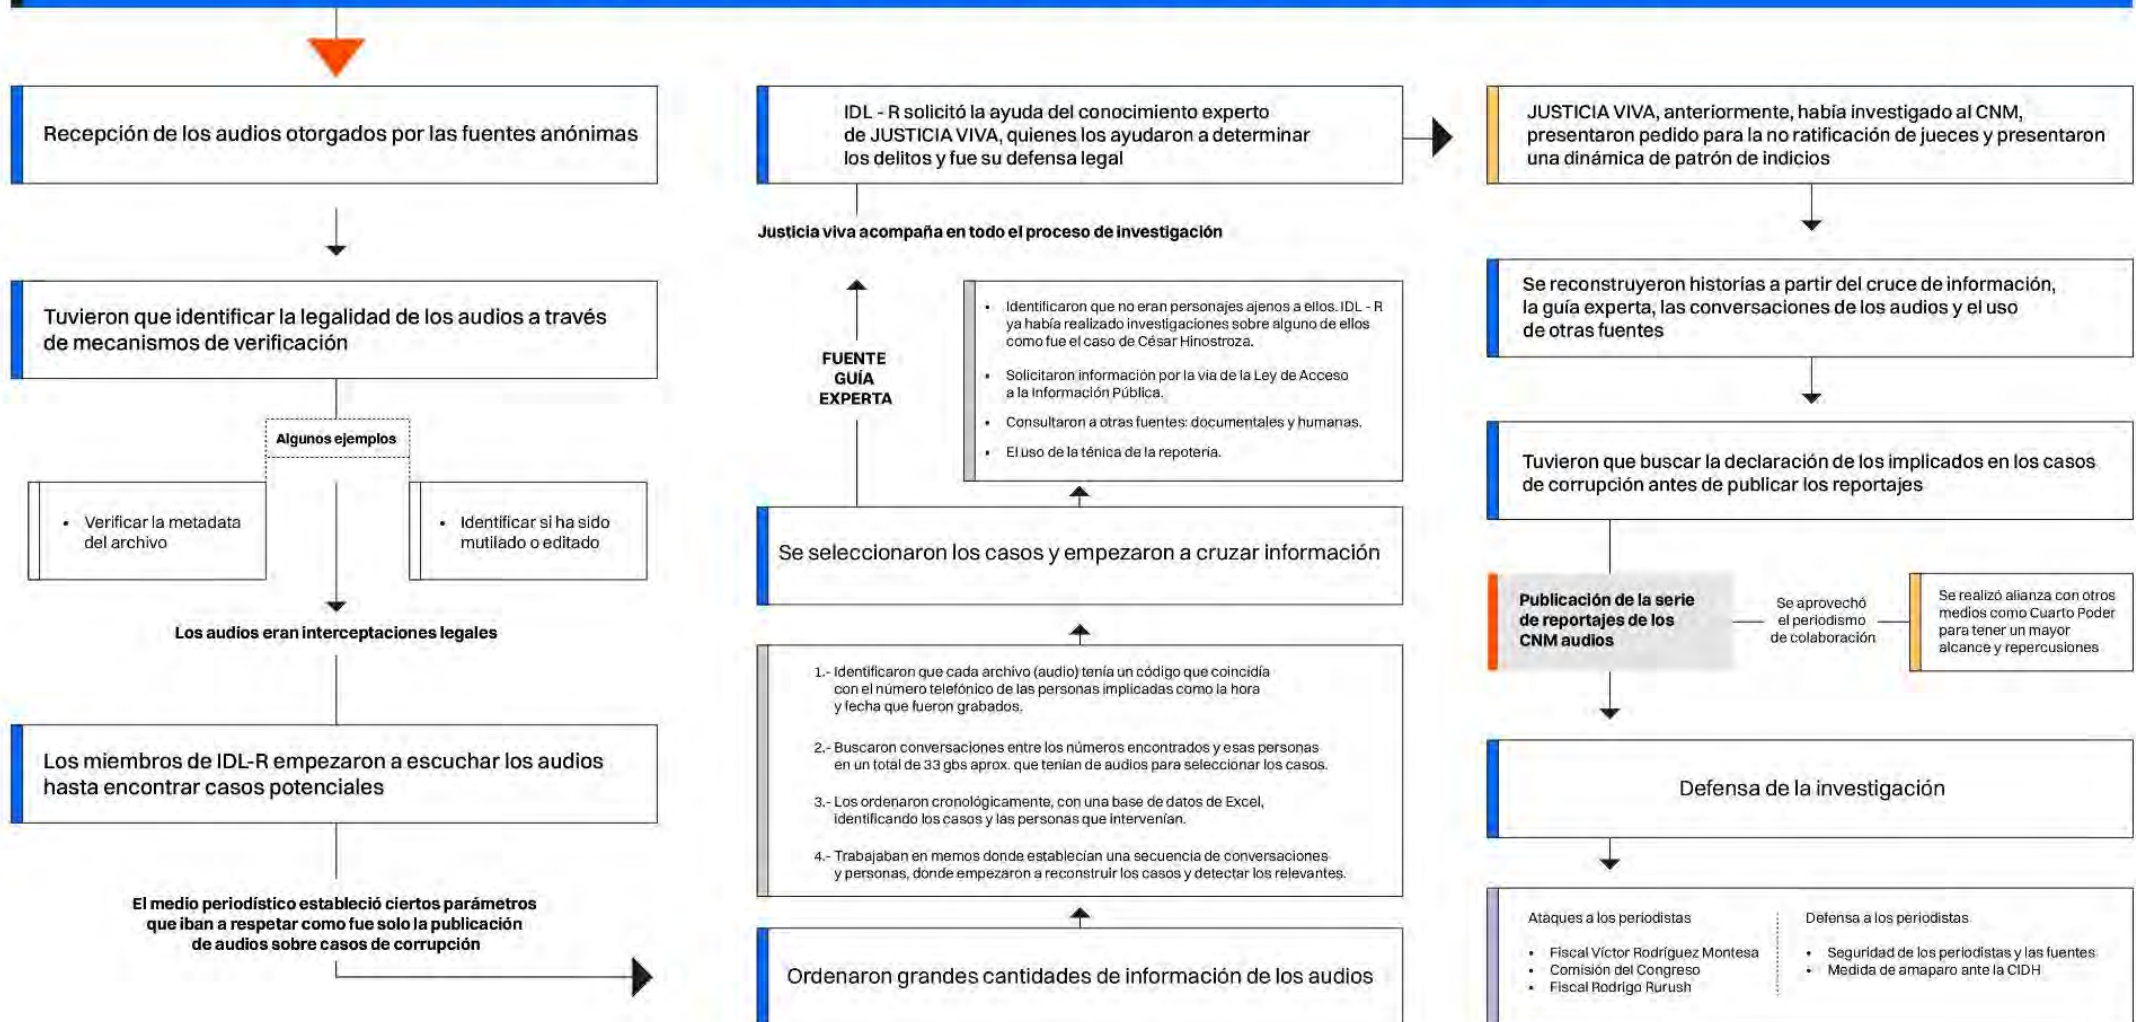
Recepción de los audios otorgados por las fuentes anónimas

Tuvieron que identificar la legalidad de los audios a través de mecanismos de verificación

Algunos ejemplos

- Verificar la metadata del archivo

- Identificar si ha sido mutilado o editado

Los audios eran interceptaciones legales

Los miembros de IDL-R empezaron a escuchar los audios hasta encontrar casos potenciales

El medio periodístico estableció ciertos parámetros que iban a respetar como fue solo la publicación de audios sobre casos de corrupción

IDL - R solicitó la ayuda del conocimiento experto de JUSTICIA VIVA, quienes los ayudaron a determinar los delitos y fue su defensa legal

Justicia viva acompaña en todo el proceso de investigación

FUENTE GUÍA EXPERTA

- Identificaron que no eran personajes ajenos a ellos. IDL - R ya había realizado investigaciones sobre alguno de ellos como fue el caso de César Hinostroza.
- Solicitaron información por la vía de la Ley de Acceso a la Información Pública.
- Consultaron a otras fuentes: documentales y humanas.
- El uso de la ténica de la repoteria.

Se seleccionaron los casos y empezaron a cruzar información

1.- Identificaron que cada archivo (audio) tenía un código que coincidía con el número telefónico de las personas implicadas como la hora y fecha que fueron grabados.

2.- Buscaron conversaciones entre los números encontrados y esas personas en un total de 33 gbs aprox. que tenían de audios para seleccionar los casos.

3.- Los ordenaron cronológicamente, con una base de datos de Excel, identificando los casos y las personas que intervenían.

4.- Trabajaban en memos donde establecían una secuencia de conversaciones y personas, donde empezaron a reconstruir los casos y detectar los relevantes.

Ordenaron grandes cantidades de información de los audios

JUSTICIA VIVA, anteriormente, había investigado al CNM, presentaron pedido para la no ratificación de jueces y presentaron una dinámica de patrón de indicios

Se reconstruyeron historias a partir del cruce de información, la guía experta, las conversaciones de los audios y el uso de otras fuentes

Tuvieron que buscar la declaración de los implicados en los casos de corrupción antes de publicar los reportajes

Publicación de la serie de reportajes de los CNM audios

Se aprovechó el periodismo de colaboración

Se realizó alianza con otros medios como Cuarto Poder para tener un mayor alcance y repercusiones

Defensa de la investigación

Ataques a los periodistas

- Fiscal Víctor Rodríguez Montesa
- Comisión del Congreso
- Fiscal Rodrigo Rurush

Defensa a los periodistas

- Seguridad de los periodistas y las fuentes
- Medida de amaparo ante la CIDH